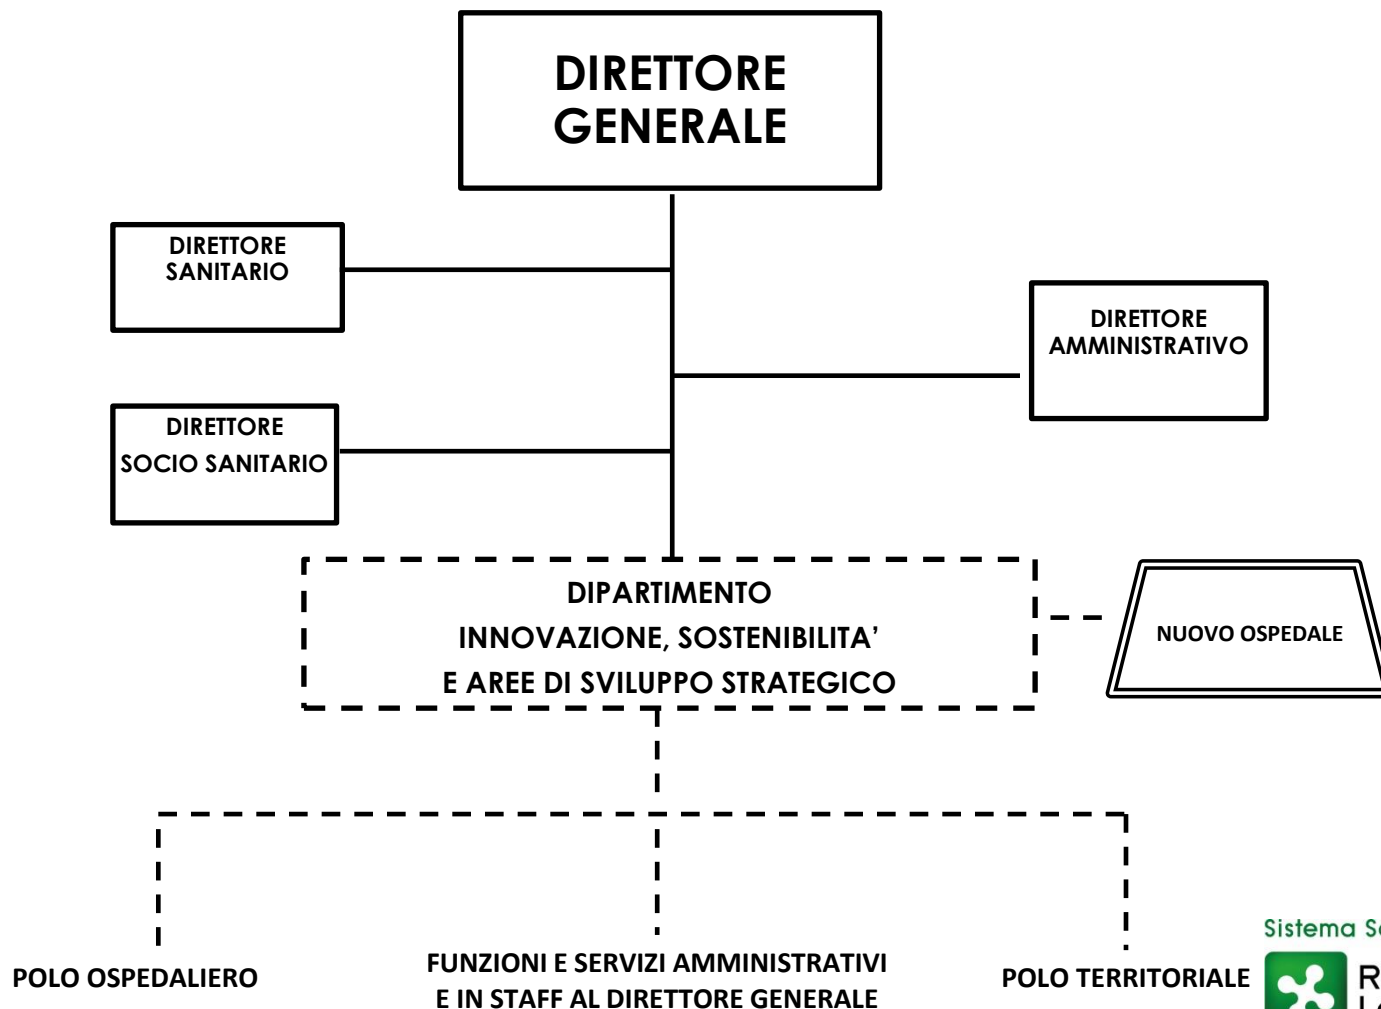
DIRETTORE GENERALE

DIRETTORE SANITARIO

DIRETTORE AMMINISTRATIVO

DIRETTORE SOCIO SANITARIO

DIPARTIMENTO
INNOVAZIONE, SOSTENIBILITA'
E AREE DI SVILUPPO STRATEGICO

NUOVO OSPEDALE

POLO OSPEDALIERO

FUNZIONI E SERVIZI AMMINISTRATIVI E IN STAFF AL DIRETTORE GENERALE

POLO TERRITORIALE

Sistema S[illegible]

R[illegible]
L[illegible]